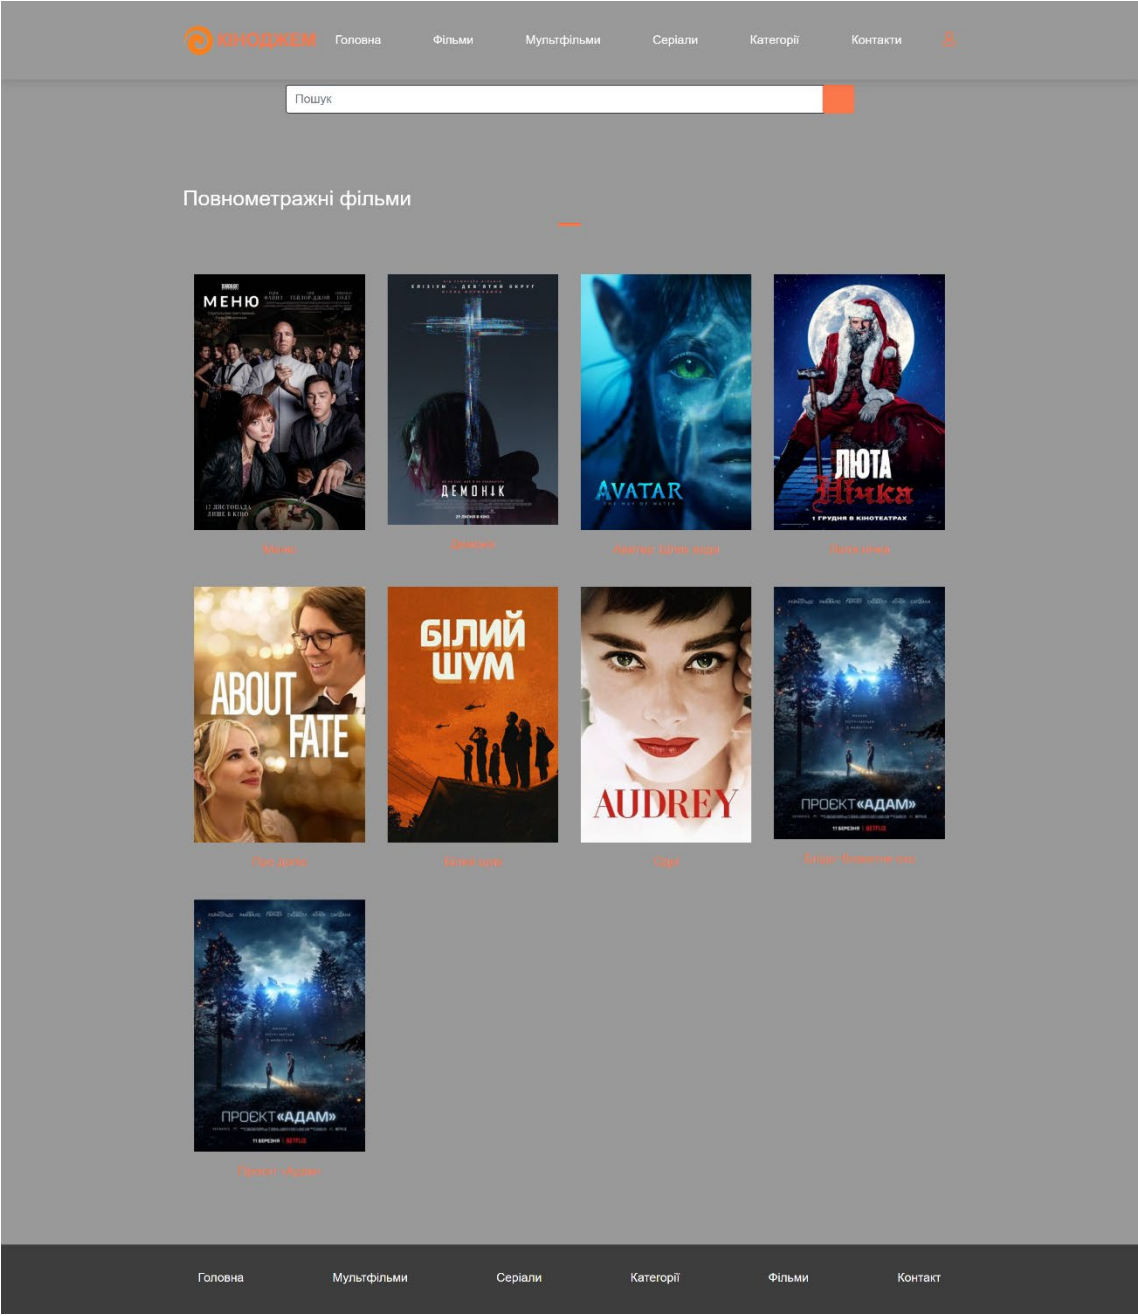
КІНОДЖЕМ Головна Фільми Мультфільми Серіали Категорії Контакти

Пошук

Повнометражні фільми

МЕНЮ
Меню

ДЕМОНІК
Демонік

AVATAR THE WAY OF WATER
Аватар: Шлях води

ЛЮТА Нічка 1 ГРУДНЯ В КІНОТЕАТРАХ
Люта нічка

ABOUT FATE
Про долю

БІЛИЙ ШУМ
Білий шум

AUDREY
Одрі

ПРОЄКТ «АДАМ»
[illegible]

ПРОЄКТ «АДАМ»
Проєкт «Адам»

Головна Мультфільми Серіали Категорії Фільми Контакт